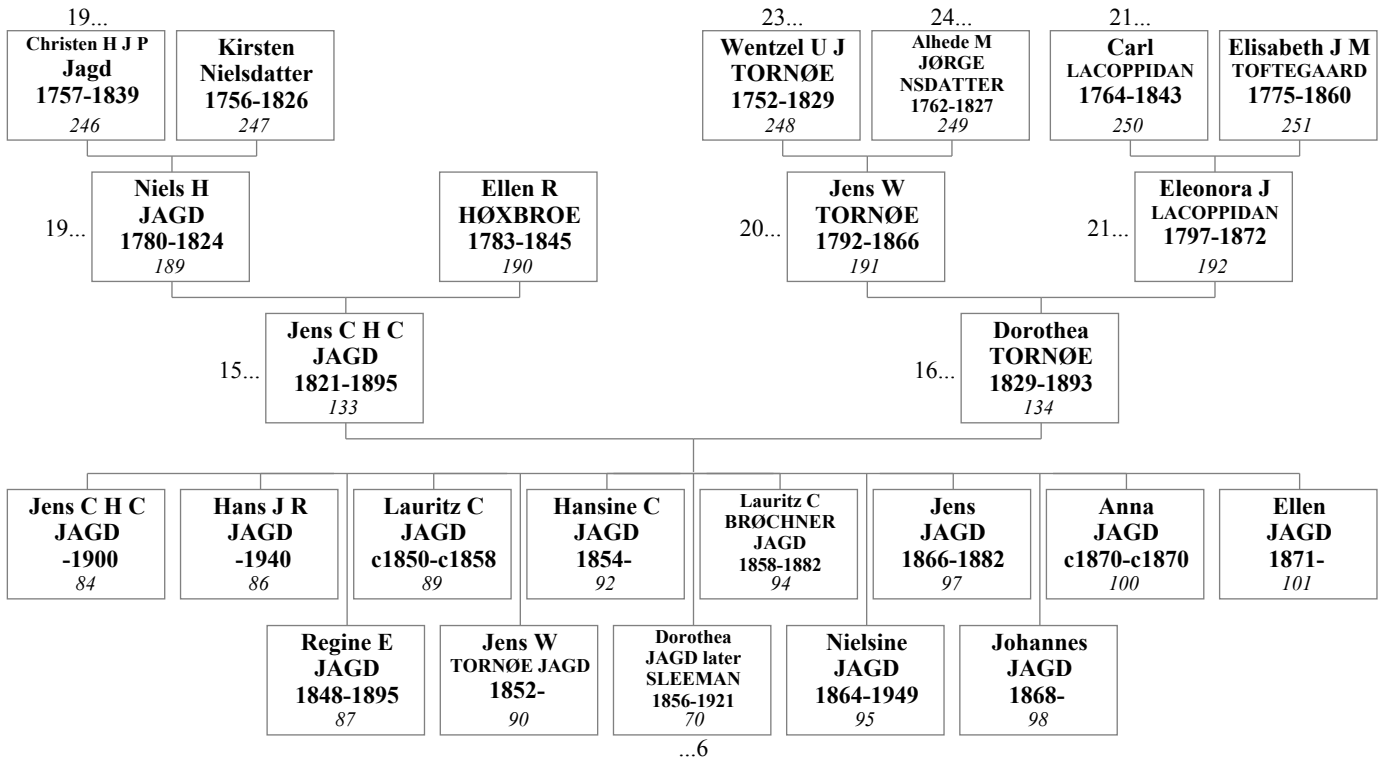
19...
Christen H J P Jagd 1757-1839 246

Kirsten Nielsdatter 1756-1826 247

23...
Wentzel U J TORNØE 1752-1829 248

24...
Alhede M JØRGE NSDATTER 1762-1827 249

21...
Carl LACOPPIDAN 1764-1843 250

Elisabeth J M TOFTEGAARD 1775-1860 251

19...
Niels H JAGD 1780-1824 189

Ellen R HØXBROE 1783-1845 190

20...
Jens W TORNØE 1792-1866 191

21...
Eleonora J LACOPPIDAN 1797-1872 192

15...
Jens C H C JAGD 1821-1895 133

16...
Dorothea TORNØE 1829-1893 134

Jens C H C JAGD -1900 84

Hans J R JAGD -1940 86

Lauritz C JAGD c1850-c1858 89

Hansine C JAGD 1854- 92

Lauritz C BRØCHNER JAGD 1858-1882 94

Jens JAGD 1866-1882 97

Anna JAGD c1870-c1870 100

Ellen JAGD 1871- 101

Regine E JAGD 1848-1895 87

Jens W TORNØE JAGD 1852- 90

Dorothea JAGD later SLEEMAN 1856-1921 70

Nielsine JAGD 1864-1949 95

Johannes JAGD 1868- 98

...6